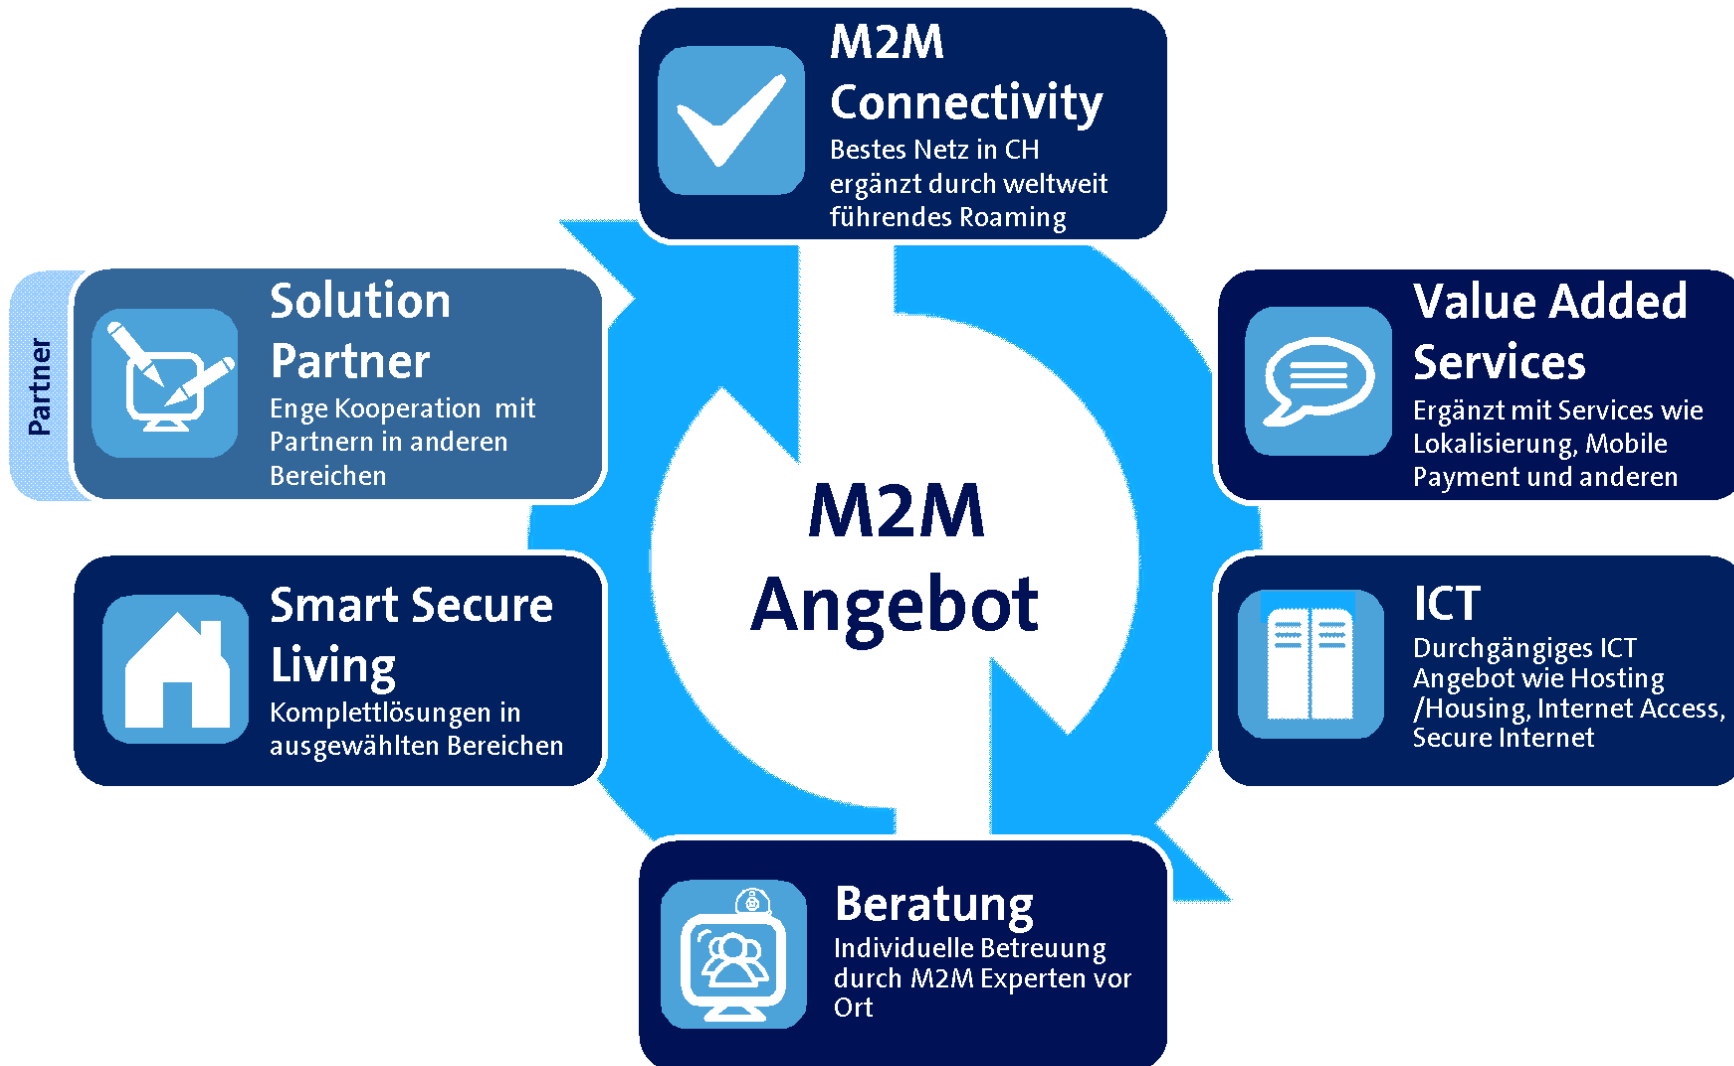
M2M Connectivity
Bestes Netz in CH ergänzt durch weltweit führendes Roaming

Partner

Solution Partner
Enge Kooperation mit Partnern in anderen Bereichen

Value Added Services
Ergänzt mit Services wie Lokalisierung, Mobile Payment und anderen

M2M Angebot

Smart Secure Living
Komplettlösungen in ausgewählten Bereichen

ICT
Durchgängiges ICT Angebot wie Hosting /Housing, Internet Access, Secure Internet

Beratung
Individuelle Betreuung durch M2M Experten vor Ort